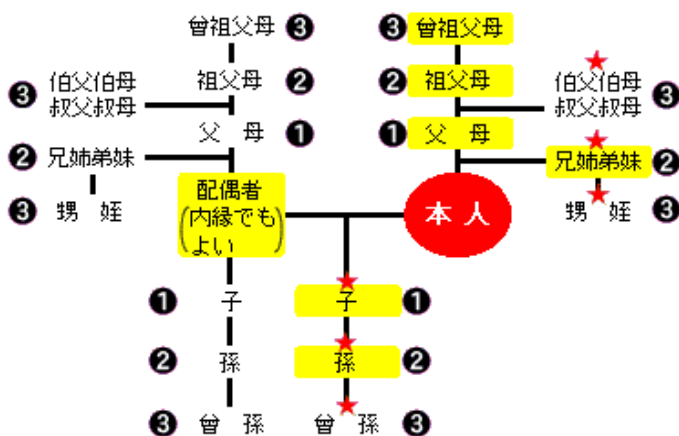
曾祖父母 ❸
❸ 曾祖父母

祖父母 ❷
❷ 祖父母

❸ 伯父伯母 叔父叔母
伯父伯母 叔父叔母 ❸

父 母 ❶
❶ 父 母

❷ 兄姉弟妹
兄姉弟妹 ❷

❸ 甥 姪
配偶者 (内縁でもよい)
本 人
甥 姪 ❸

❶ 子
子 ❶

❷ 孫
孫 ❷

❸ 曾 孫
曾 孫 ❸